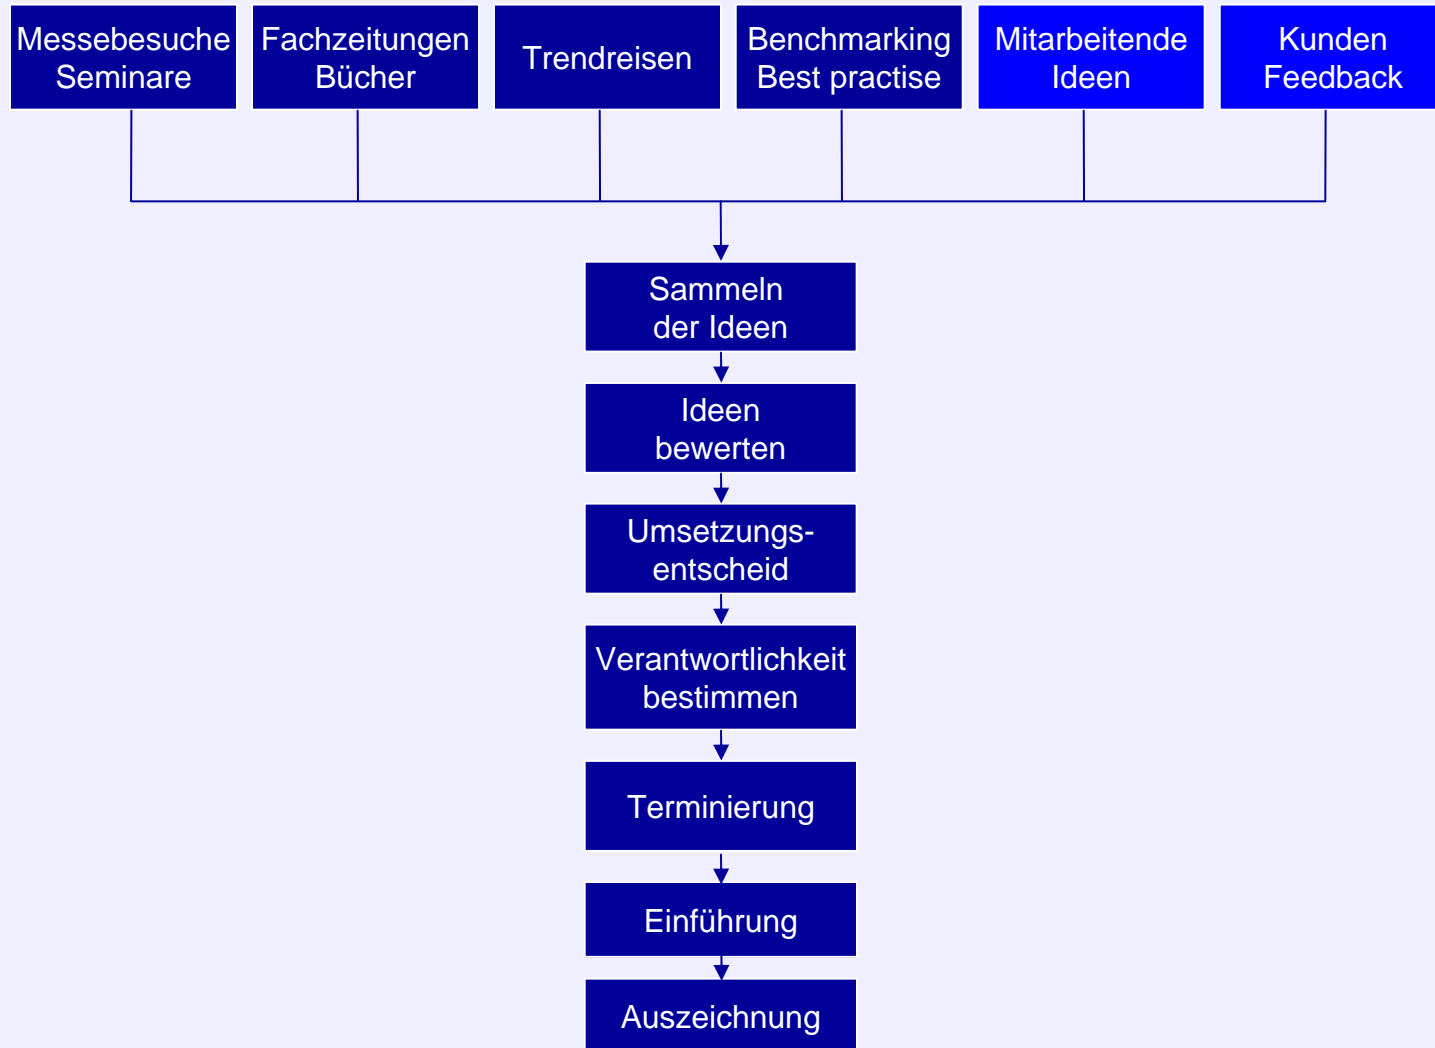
Messebesuche Seminare

Fachzeitungen Bücher

Trendreisen

Benchmarking Best practise

Mitarbeitende Ideen

Kunden Feedback

Sammeln der Ideen

Ideen bewerten

Umsetzungsentscheid

Verantwortlichkeit bestimmen

Terminierung

Einführung

Auszeichnung